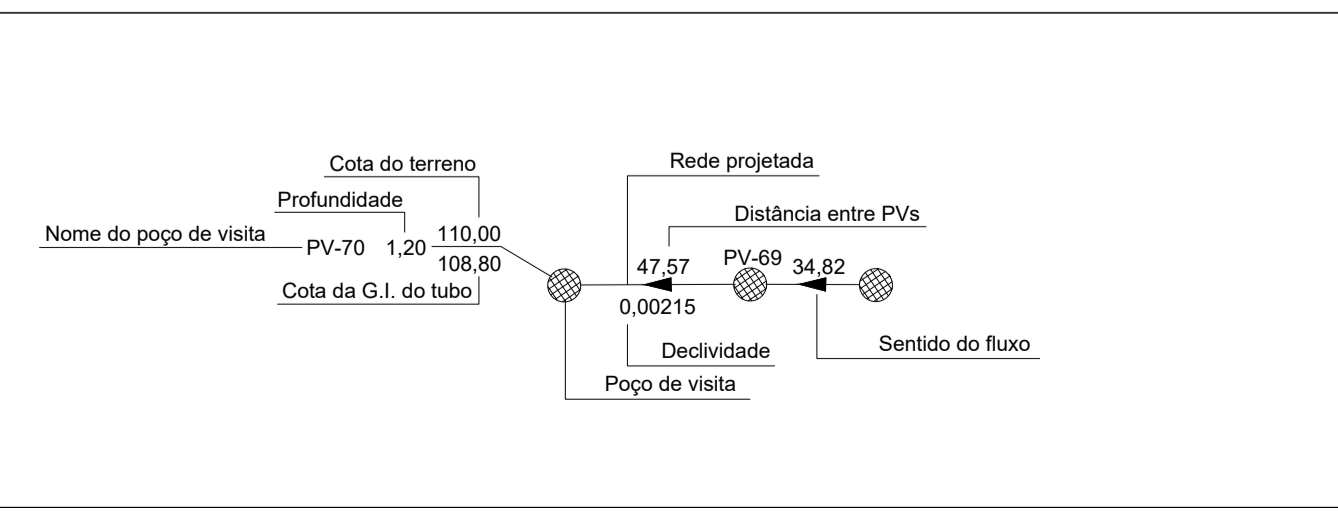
Cota do terreno

Profundidade

Nome do poço de visita

PV-70 1,20 110,00

108,80

Cota da G.I. do tubo

Rede projetada

Distância entre PVs

47,57 PV-69 34,82

0,00215

Declividade

Sentido do fluxo

Poço de visita